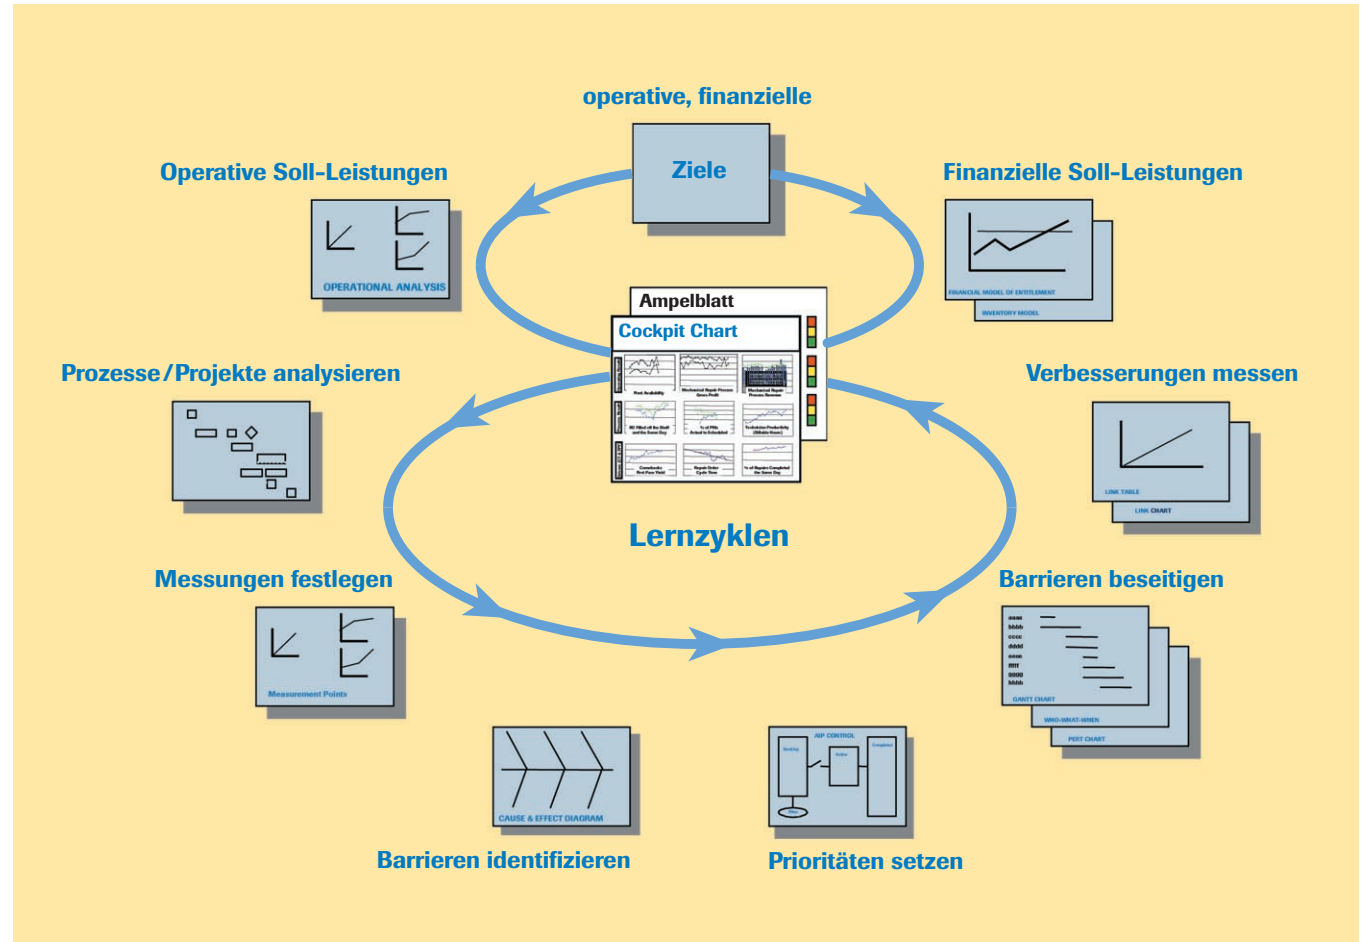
operative, finanzielle

Ziele

Operative Soll-Leistungen

OPERATIONAL ANALYSIS

Finanzielle Soll-Leistungen

FINANCIAL MODEL OF ENTITLEMENT

INVENTORY MODEL

Ampelblatt

Cockpit Chart

Prozesse/Projekte analysieren

Verbesserungen messen

LINK TABLE

LINK CHART

Lernzyklen

Messungen festlegen

Measurement Points

Barrieren beseitigen

aaaa
bbbb
cccc
dddd
eeee
ffff
gggg
hhhh

GANTT CHART

WHO-WHAT-WHEN

PERT CHART

CAUSE & EFFECT DIAGRAM

AIP CONTROL

Barrieren identifizieren

Prioritäten setzen